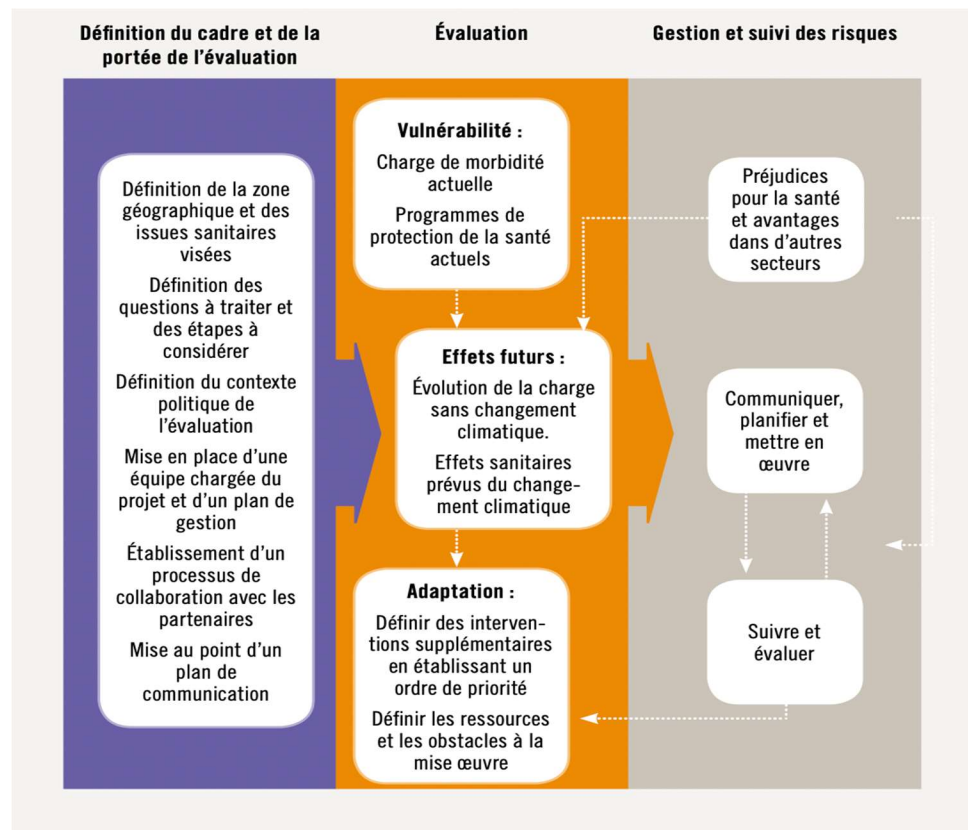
Définition du cadre et de la portée de l'évaluation

Évaluation

Gestion et suivi des risques

Définition de la zone géographique et des issues sanitaires visées

Définition des questions à traiter et des étapes à considérer

Définition du contexte politique de l'évaluation

Mise en place d'une équipe chargée du projet et d'un plan de gestion

Établissement d'un processus de collaboration avec les partenaires

Mise au point d'un plan de communication

Vulnérabilité :

Charge de morbidité actuelle

Programmes de protection de la santé actuels

Effets futurs :

Évolution de la charge sans changement climatique.

Effets sanitaires prévus du changement climatique

Adaptation :

Définir des interventions supplémentaires en établissant un ordre de priorité

Définir les ressources et les obstacles à la mise œuvre

Préjudices pour la santé et avantages dans d'autres secteurs

Communiquer, planifier et mettre en œuvre

Suivre et évaluer